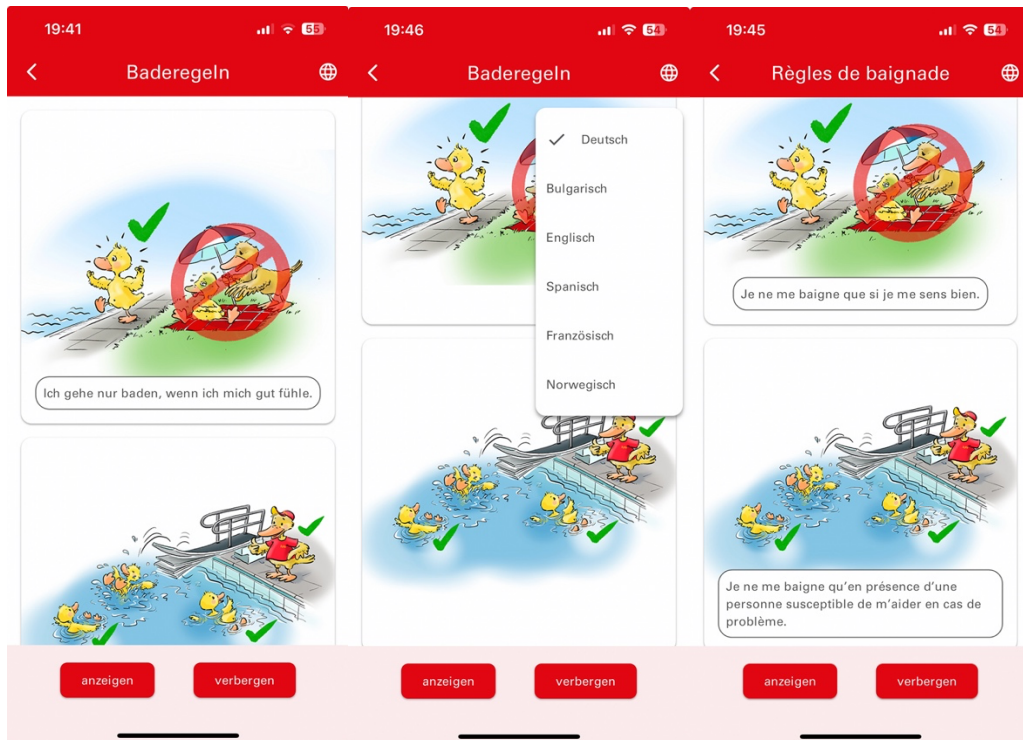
19:41

55

Baderegeln

Ich gehe nur baden, wenn ich mich gut fühle.

anzeigen

verbergen

19:46

54

Baderegeln

Deutsch

Bulgarisch

Englisch

Spanisch

Französisch

Norwegisch

anzeigen

verbergen

19:45

54

Règles de baignade

Je ne me baigne que si je me sens bien.

Je ne me baigne qu'en présence d'une personne susceptible de m'aider en cas de problème.

anzeigen

verbergen